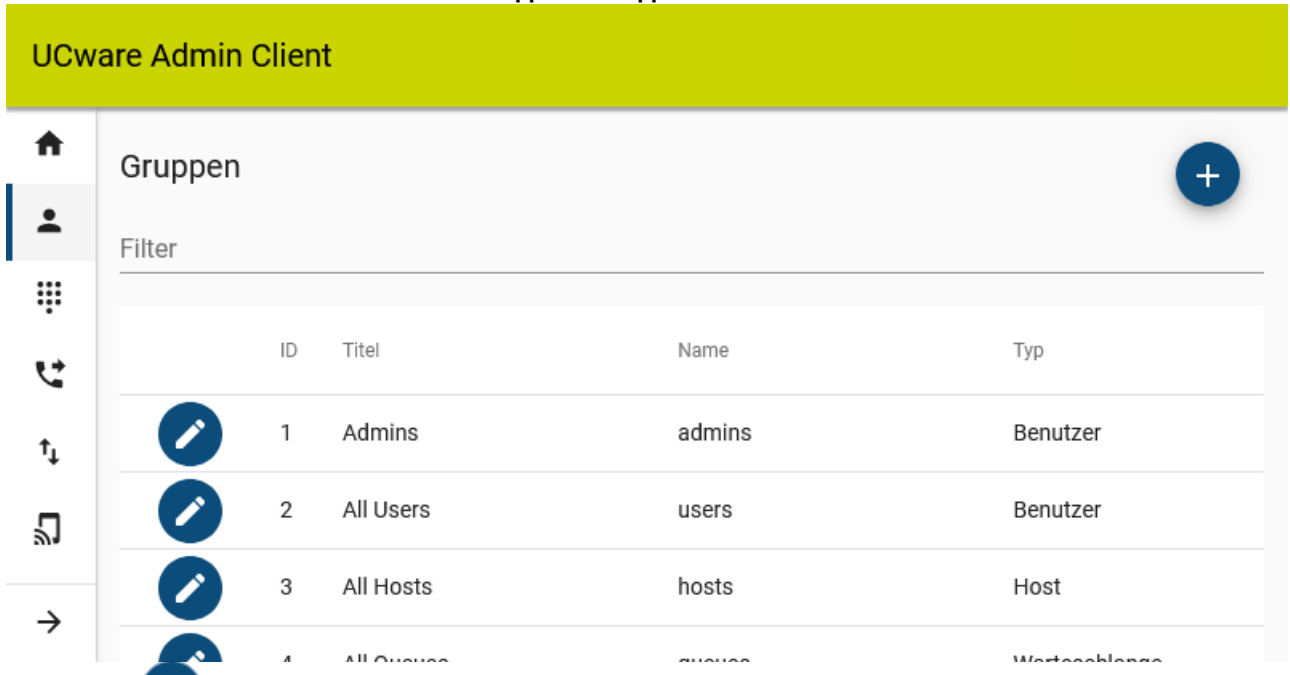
UCware Admin Client

Gruppen

Filter

| | ID | Titel | Name | Typ |
|---|---|---|---|---|
| | 1 | Admins | admins | Benutzer |
| | 2 | All Users | users | Benutzer |
| | 3 | All Hosts | hosts | Host |
| | 4 | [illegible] | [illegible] | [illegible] |